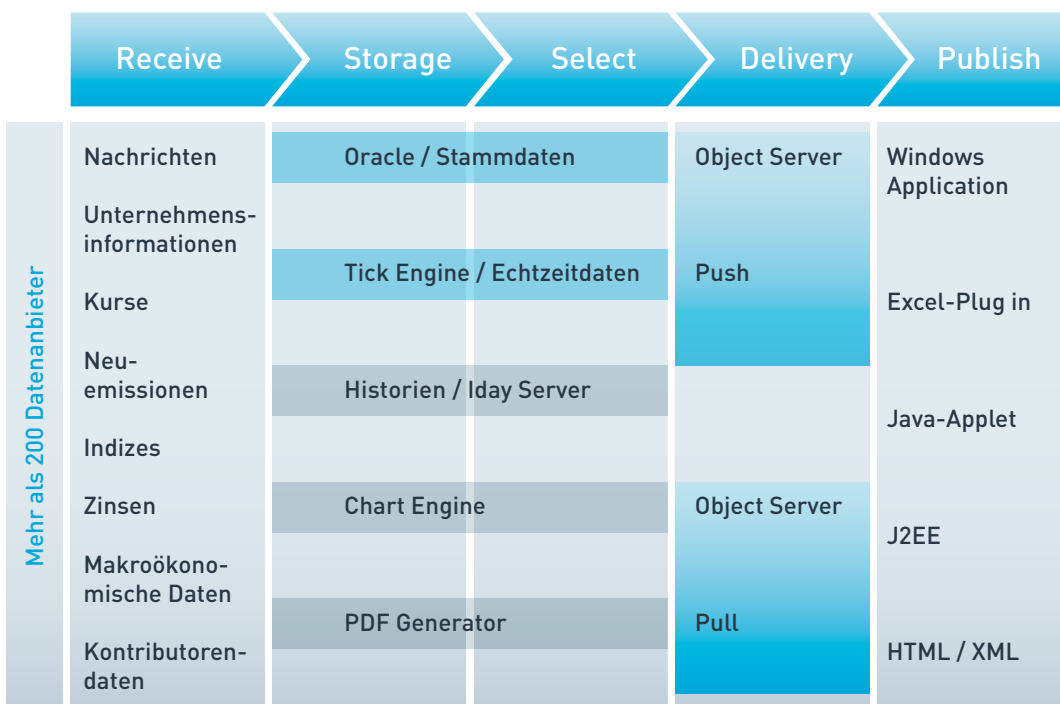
Receive | Storage | Select | Delivery | Publish

Mehr als 200 Datenanbieter

Nachrichten
Unternehmensinformationen
Kurse
Neuemissionen
Indizes
Zinsen
Makroökonomische Daten
Kontributorendaten

Oracle / Stammdaten
Tick Engine / Echtzeitdaten
Historien / Iday Server
Chart Engine
PDF Generator

Object Server
Push
Object Server
Pull

Windows Application
Excel-Plug in
Java-Applet
J2EE
HTML / XML